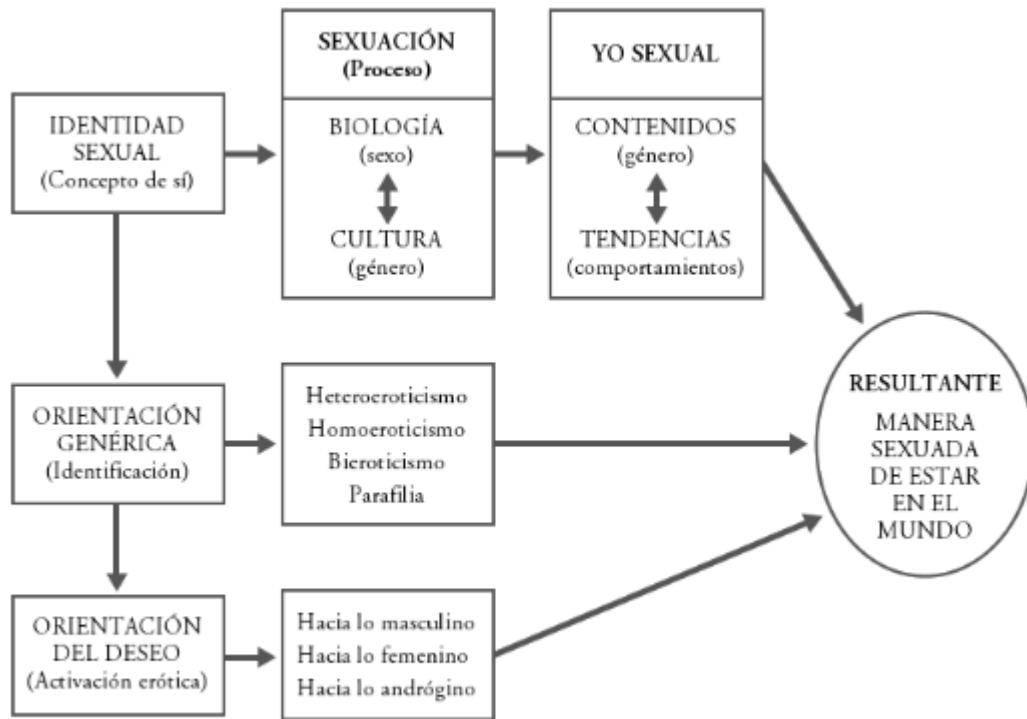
SEXUACIÓN
(Proceso)

YO SEXUAL

IDENTIDAD SEXUAL
(Concepto de sí)

BIOLOGÍA
(sexo)

CULTURA
(género)

CONTENIDOS
(género)

TENDENCIAS
(comportamientos)

ORIENTACIÓN GENÉRICA
(Identificación)

Heteroeroticismo
Homoeroticismo
Bieroticismo
Parafilia

RESULTANTE
MANERA SEXUADA DE ESTAR EN EL MUNDO

ORIENTACIÓN DEL DESEO
(Activación erótica)

Hacia lo masculino
Hacia lo femenino
Hacia lo andrógino